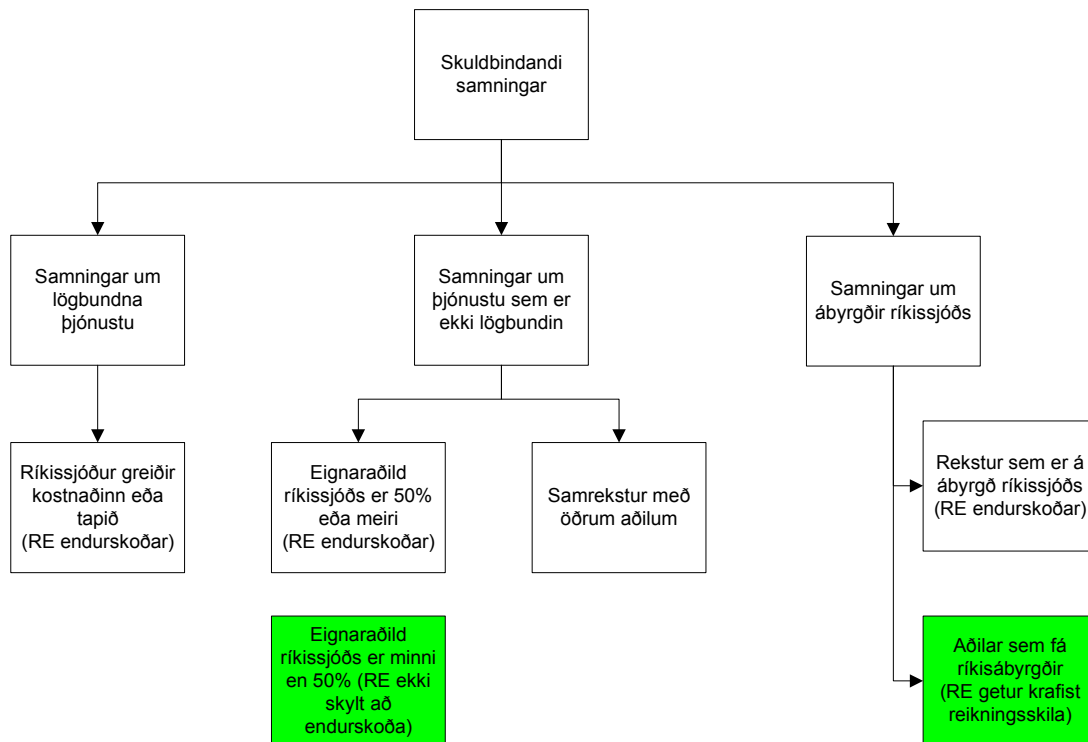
Skuldbindandi samningar

Samningar um lögbundna þjónustu

Samningar um þjónustu sem er ekki lögbundin

Samningar um ábyrgðir ríkissjóðs

Ríkissjóður greiðir kostnaðinn eða tapið (RE endurskoðar)

Eignaraðild ríkissjóðs er 50% eða meiri (RE endurskoðar)

Samrekstur með öðrum aðilum

Rekstur sem er á ábyrgð ríkissjóðs (RE endurskoðar)

Eignaraðild ríkissjóðs er minni en 50% (RE ekki skylt að endurskoða)

Aðilar sem fá ríkisábyrgðir (RE getur krafist reikningsskila)